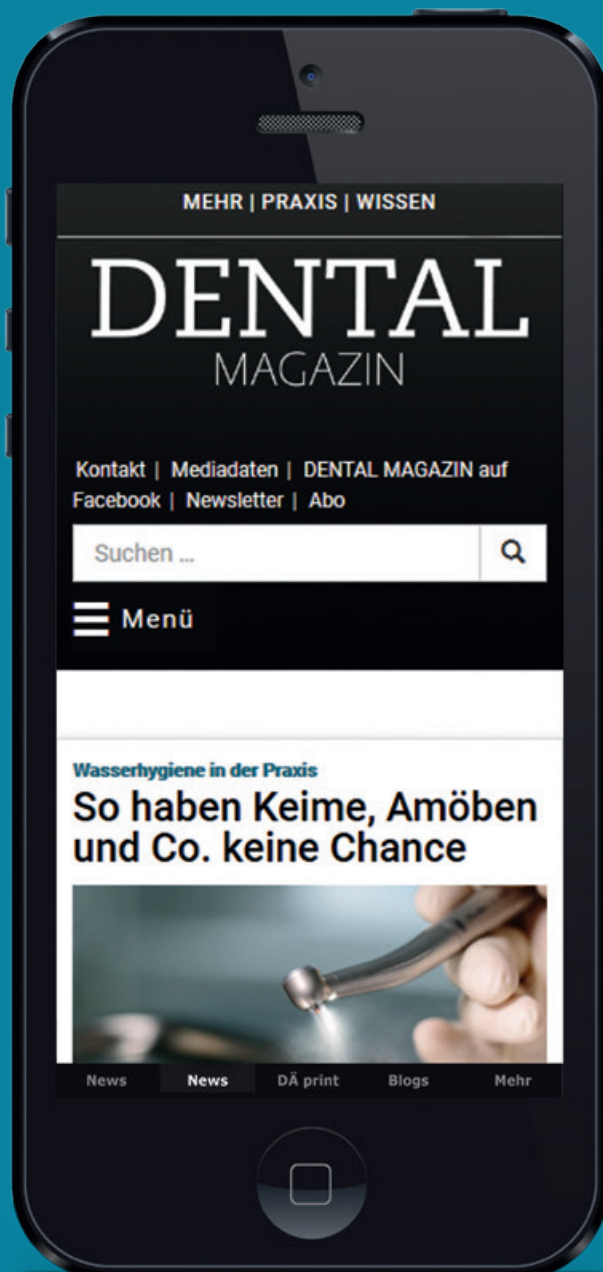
MEHR | PRAXIS | WISSEN

DENTAL
MAGAZIN

Kontakt | Mediadaten | DENTAL MAGAZIN auf Facebook | Newsletter | Abo

Suchen ...

Menü

Wasserhygiene in der Praxis
So haben Keime, Amöben und Co. keine Chance

News News DÄ print Blogs Mehr